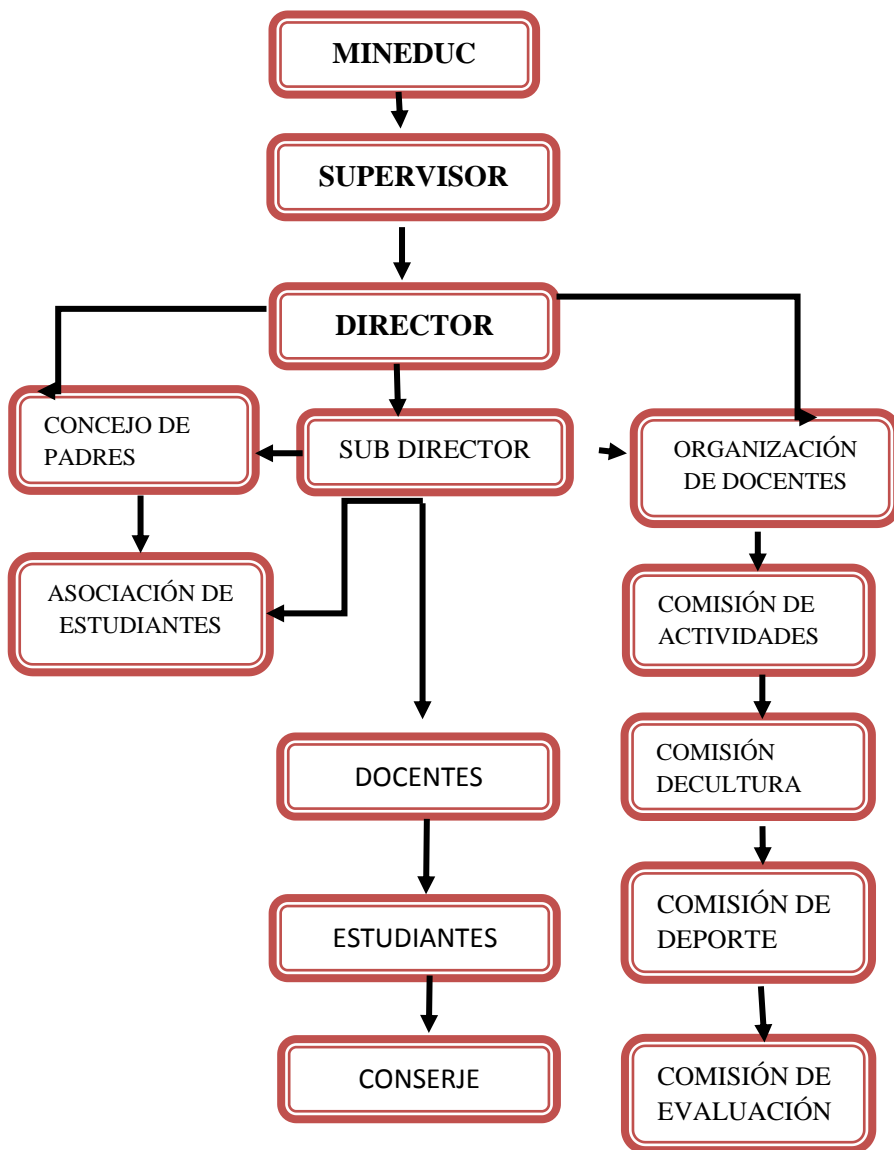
MINEDUC

SUPERVISOR

DIRECTOR

CONCEJO DE PADRES

SUB DIRECTOR

ORGANIZACIÓN DE DOCENTES

ASOCIACIÓN DE ESTUDIANTES

COMISIÓN DE ACTIVIDADES

COMISIÓN DECULTURA

DOCENTES

COMISIÓN DE DEPORTE

ESTUDIANTES

CONSERJE

COMISIÓN DE EVALUACIÓN